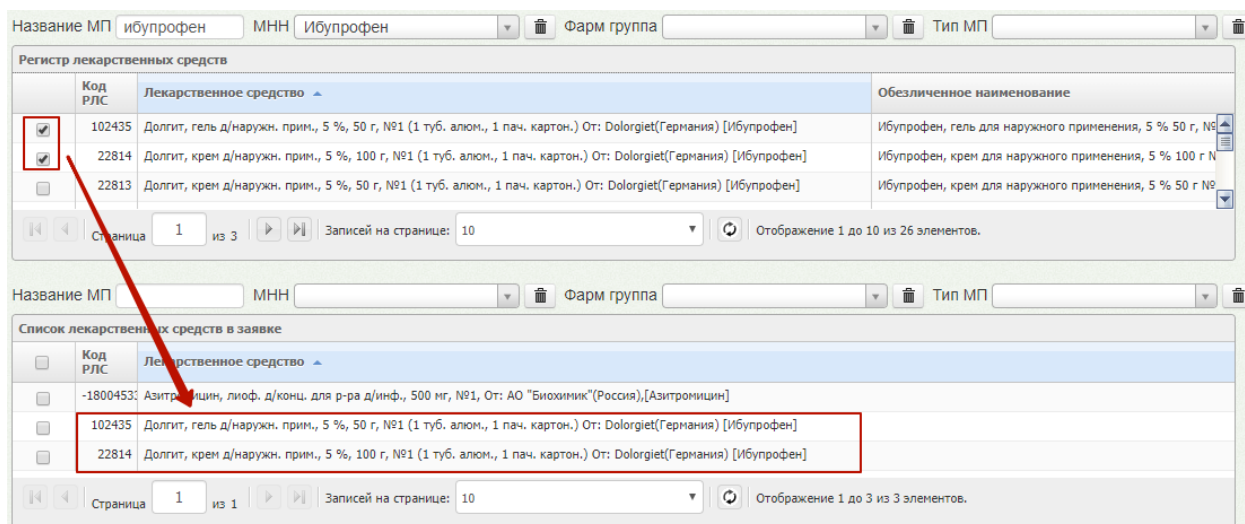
Название МП ибупрофен МНН Ибупрофен Фарм группа Тип МП

Регистр лекарственных средств

| | Код РЛС | Лекарственное средство | Обезличенное наименование |
|---|---|---|---|
| | 102435 | Долгит, гель д/наружн. прим., 5 %, 50 г, №1 (1 туб. алюм., 1 пач. картон.) От: Dolorgiet(Германия) [Ибупрофен] | Ибупрофен, гель для наружного применения, 5 % 50 г, № |
| | 22814 | Долгит, крем д/наружн. прим., 5 %, 100 г, №1 (1 туб. алюм., 1 пач. картон.) От: Dolorgiet(Германия) [Ибупрофен] | Ибупрофен, крем для наружного применения, 5 % 100 г N |
| | 22813 | Долгит, крем д/наружн. прим., 5 %, 50 г, №1 (1 туб. алюм., 1 пач. картон.) От: Dolorgiet(Германия) [Ибупрофен] | Ибупрофен, крем для наружного применения, 5 % 50 г № |

Страница 1 из 3 Записей на странице: 10 Отображение 1 до 10 из 26 элементов.

Название МП МНН Фарм группа Тип МП

Список лекарственных средств в заявке

| | Код РЛС | Лекарственное средство |
|---|---|---|
| | -18004533 | Азитромицин, лиоф. д/конц. для р-ра д/инф., 500 мг, №1, От: АО "Биохимик"(Россия),[Азитромицин] |
| | 102435 | Долгит, гель д/наружн. прим., 5 %, 50 г, №1 (1 туб. алюм., 1 пач. картон.) От: Dolorgiet(Германия) [Ибупрофен] |
| | 22814 | Долгит, крем д/наружн. прим., 5 %, 100 г, №1 (1 туб. алюм., 1 пач. картон.) От: Dolorgiet(Германия) [Ибупрофен] |

Страница 1 из 1 Записей на странице: 10 Отображение 1 до 3 из 3 элементов.